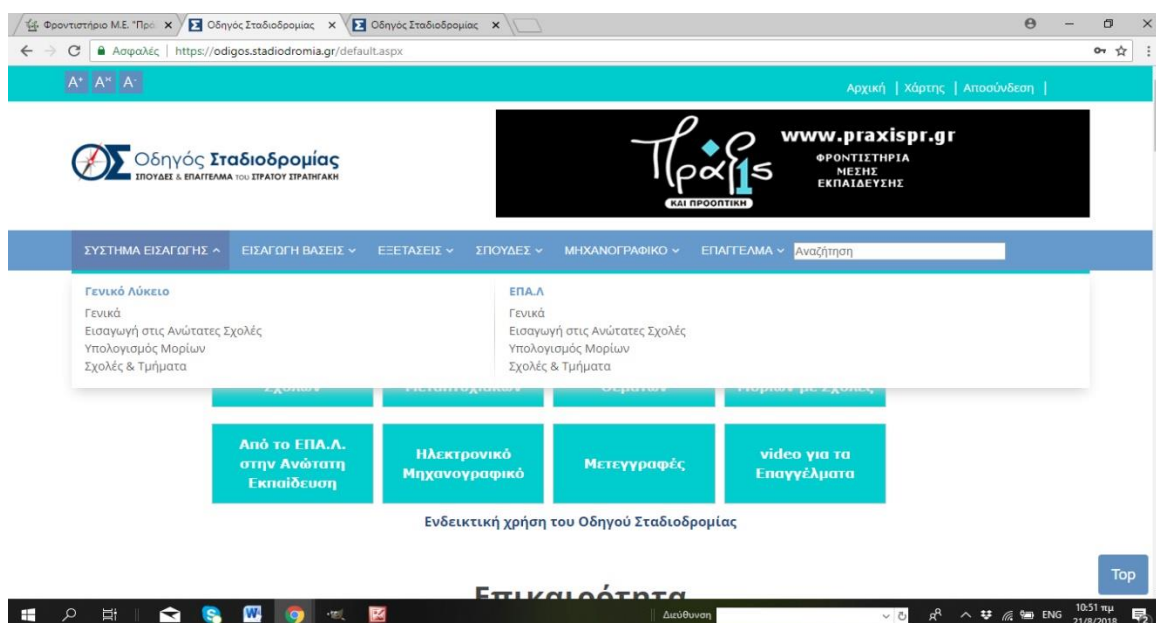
Φροντιστήριο Μ.Ε. "Πρά × Οδηγός Σταδιοδρομίας × Οδηγός Σταδιοδρομίας ×

Ασφαλές | https://odigos.stadiodromia.gr/default.aspx

A+ A= A-

Αρχική | Χάρτης | Αποσύνδεση |

Οδηγός Σταδιοδρομίας
ΣΠΟΥΔΕΣ & ΕΠΑΓΓΕΛΜΑ ΤΟΥ ΣΤΡΑΤΟΥ ΣΤΡΑΤΗΓΑΚΗ

Πράξις ΚΑΙ ΠΡΟΟΠΤΙΚΗ
www.praxispr.gr
ΦΡΟΝΤΙΣΤΗΡΙΑ ΜΕΣΗΣ ΕΚΠΑΙΔΕΥΣΗΣ

ΣΥΣΤΗΜΑ ΕΙΣΑΓΩΓΗΣ ΕΙΣΑΓΩΓΗ ΒΑΣΕΙΣ ΕΞΕΤΑΣΕΙΣ ΣΠΟΥΔΕΣ ΜΗΧΑΝΟΓΡΑΦΙΚΟ ΕΠΑΓΓΕΛΜΑ Αναζήτηση

Γενικό Λύκειο
Γενικά
Εισαγωγή στις Ανώτατες Σχολές
Υπολογισμός Μορίων
Σχολές & Τμήματα

ΕΠΑ.Λ
Γενικά
Εισαγωγή στις Ανώτατες Σχολές
Υπολογισμός Μορίων
Σχολές & Τμήματα

Από το ΕΠΑ.Λ. στην Ανώτατη Εκπαίδευση

Ηλεκτρονικό Μηχανογραφικό

Μετεγγραφές

video για τα Επαγγέλματα

Ενδεικτική χρήση του Οδηγού Σταδιοδρομίας

Top

Επικαιρότητα

Διεύθυνση

ENG 10:51 πμ 21/8/2018